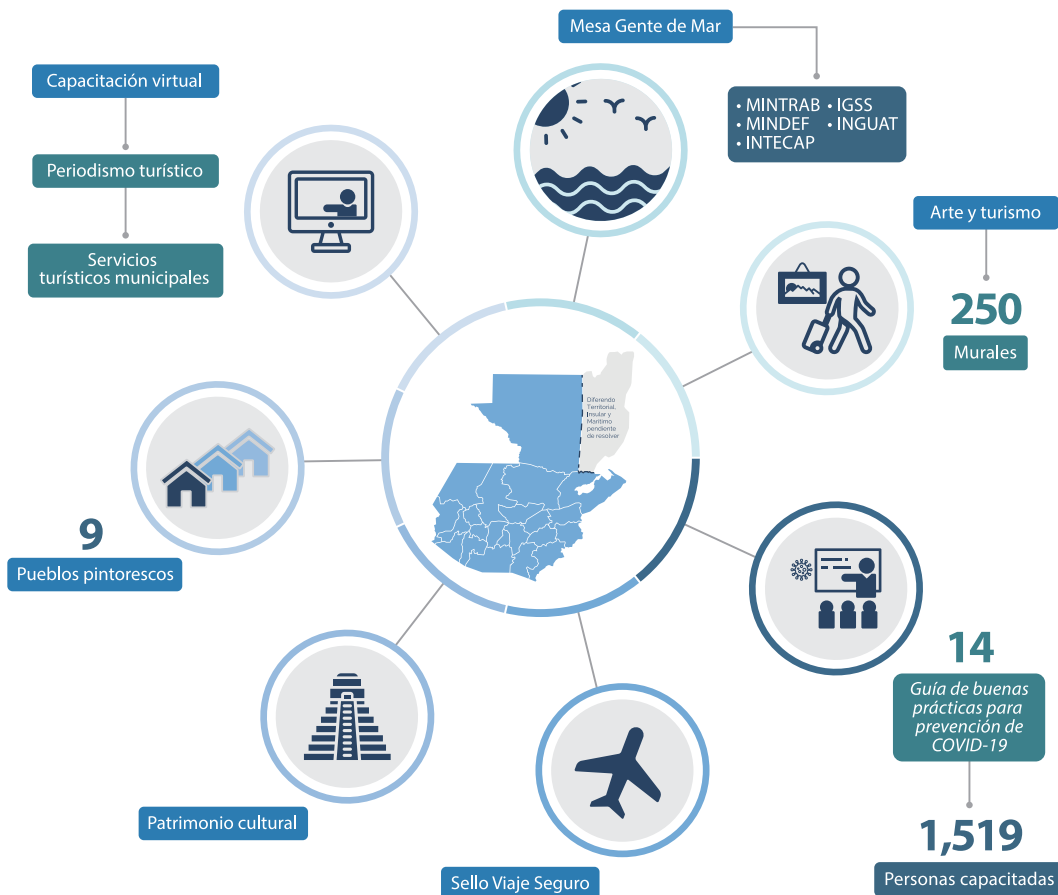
Mesa Gente de Mar

• MINTRAB • IGSS
• MINDEF • INGUAT
• INTECAP

Capacitación virtual

Periodismo turístico

Servicios turísticos municipales

Arte y turismo

250

Murales

Diferendo Territorial, Insular y Marítimo pendiente de resolver

9

Pueblos pintorescos

14

Guía de buenas prácticas para prevención de COVID-19

1,519

Personas capacitadas

Patrimonio cultural

Sello Viaje Seguro